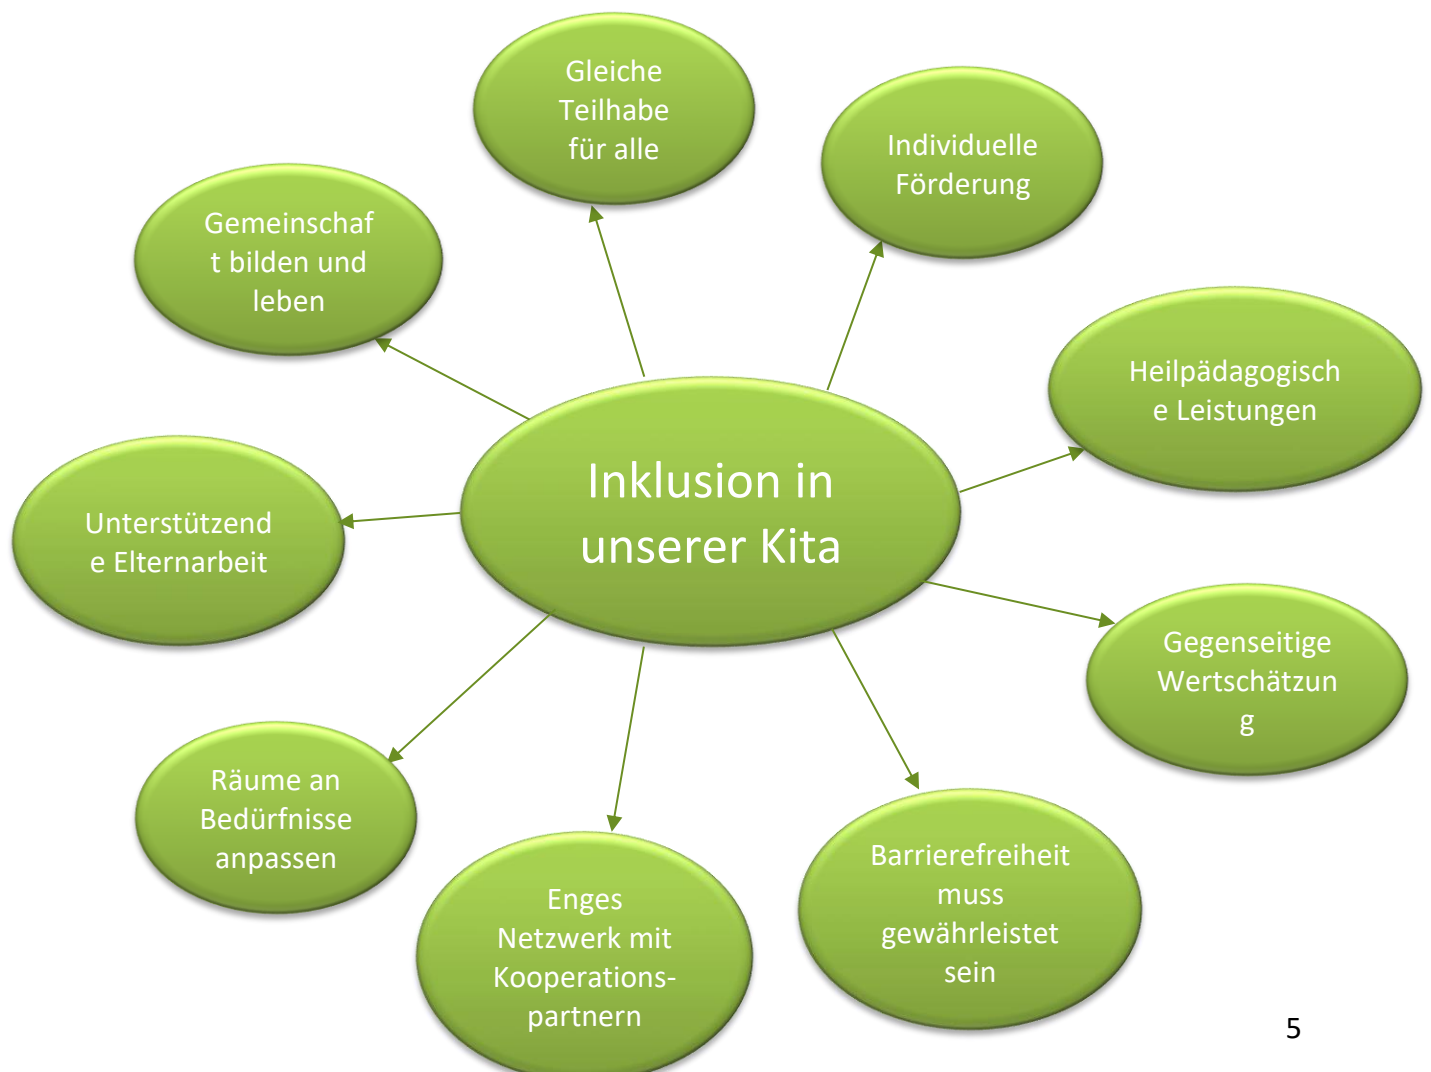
Inklusion in unserer Kita

Gleiche Teilhabe für alle

Individuelle Förderung

Heilpädagogische Leistungen

Gegenseitige Wertschätzung

Barrierefreiheit muss gewährleistet sein

Enges Netzwerk mit Kooperations-partnern

Räume an Bedürfnisse anpassen

Unterstützende Elternarbeit

Gemeinschaft bilden und leben

5